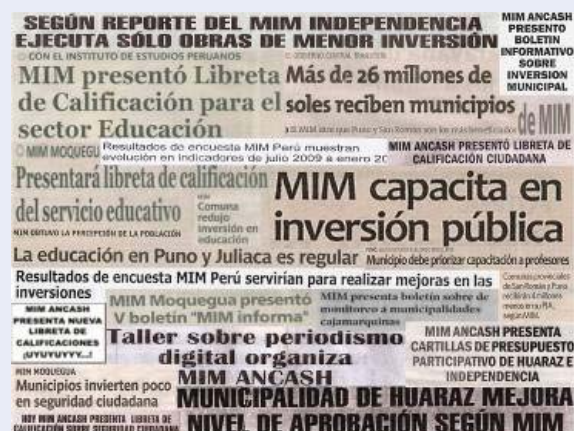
SEGÚN REPORTE DEL MIM INDEPENDENCIA EJECUTA SÓLO OBRAS DE MENOR INVERSIÓN

MIM ANCASH PRESENTO BOLETIN INFORMATIVO SOBRE INVERSION MUNICIPAL

CON EL INSTITUTO DE ESTUDIOS PERUANOS

MIM presentó Libreta de Calificación para el sector Educación

Más de 26 millones de soles reciben municipios

de MIM

MIM MOQUEGUA

Resultados de encuesta MIM Perú muestran evolución en indicadores de julio 2009 a enero 20

MIM ANCASH PRESENTÓ LIBRETA DE CALIFICACIÓN CIUDADANA

Presentará libreta de calificación del servicio educativo

Comuna redujo inversión en educación

MIM capacita en inversión pública

La educación en Puno y Juliaca es regular

Municipio debe priorizar capacitación a profesores

Resultados de encuesta MIM Perú servirían para realizar mejoras en las inversiones

MIM ANCASH PRESENTA NUEVA LIBRETA DE CALIFICACIONES ¡UYUYUYYY...!

MIM Moquegua presentó V boletín "MIM informa"

MIM presenta boletín sobre de monitoreo a municipalidades cajamarquinas

Taller sobre periodismo digital organiza

MIM ANCASH PRESENTA CARTILLAS DE PRESUPUESTO PARTICIPATIVO DE HUARAZ E INDEPENDENCIA

MIM MOQUEGUA

Municipios invierten poco en seguridad ciudadana

MIM ANCASH

MUNICIPALIDAD DE HUARAZ MEJORA NIVEL DE APROBACIÓN SEGÚN MIM

HOY MIM ANCASH PRESENTA LIBRETA DE CALIFICACIÓN SOBRE SEGURIDAD CIUDADANA